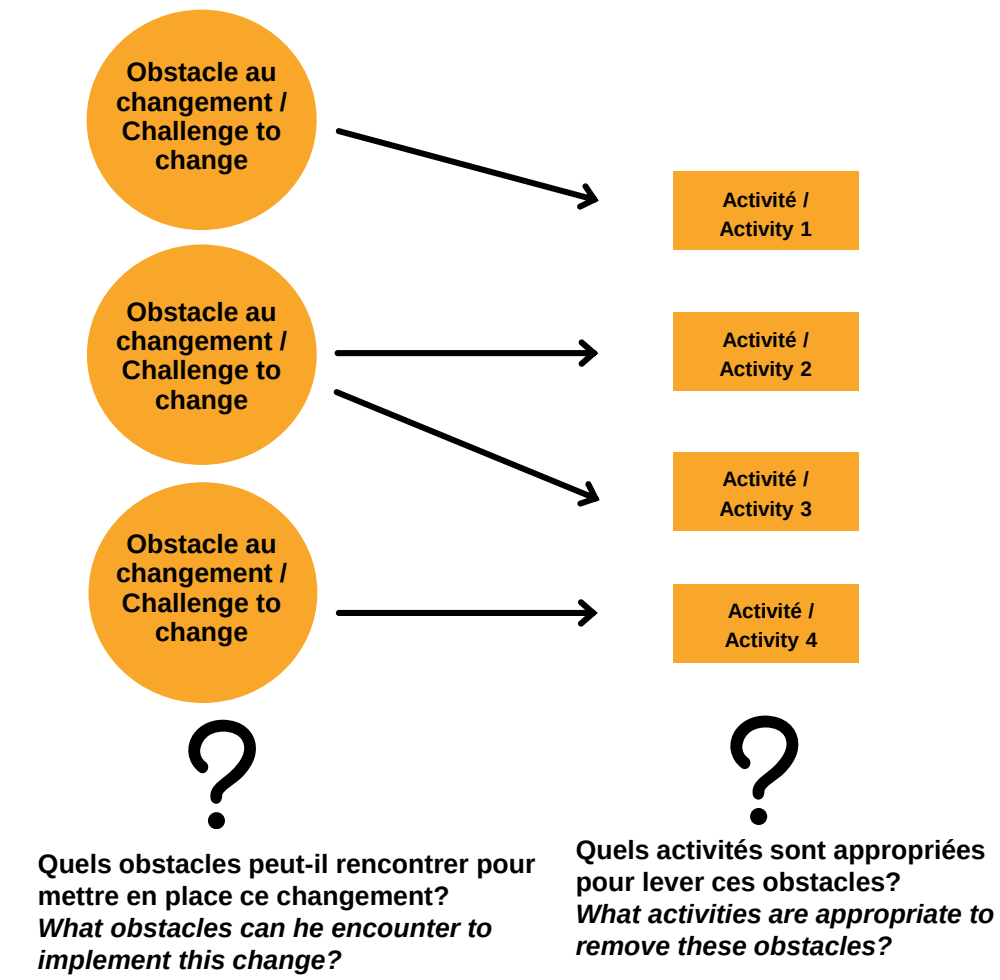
Obstacle au changement / Challenge to change

Obstacle au changement / Challenge to change

Obstacle au changement / Challenge to change

Activité / Activity 1

Activité / Activity 2

Activité / Activity 3

Activité / Activity 4

?

?

Quels obstacles peut-il rencontrer pour mettre en place ce changement?
*What obstacles can he encounter to implement this change?*

Quels activités sont appropriées pour lever ces obstacles?
*What activities are appropriate to remove these obstacles?*